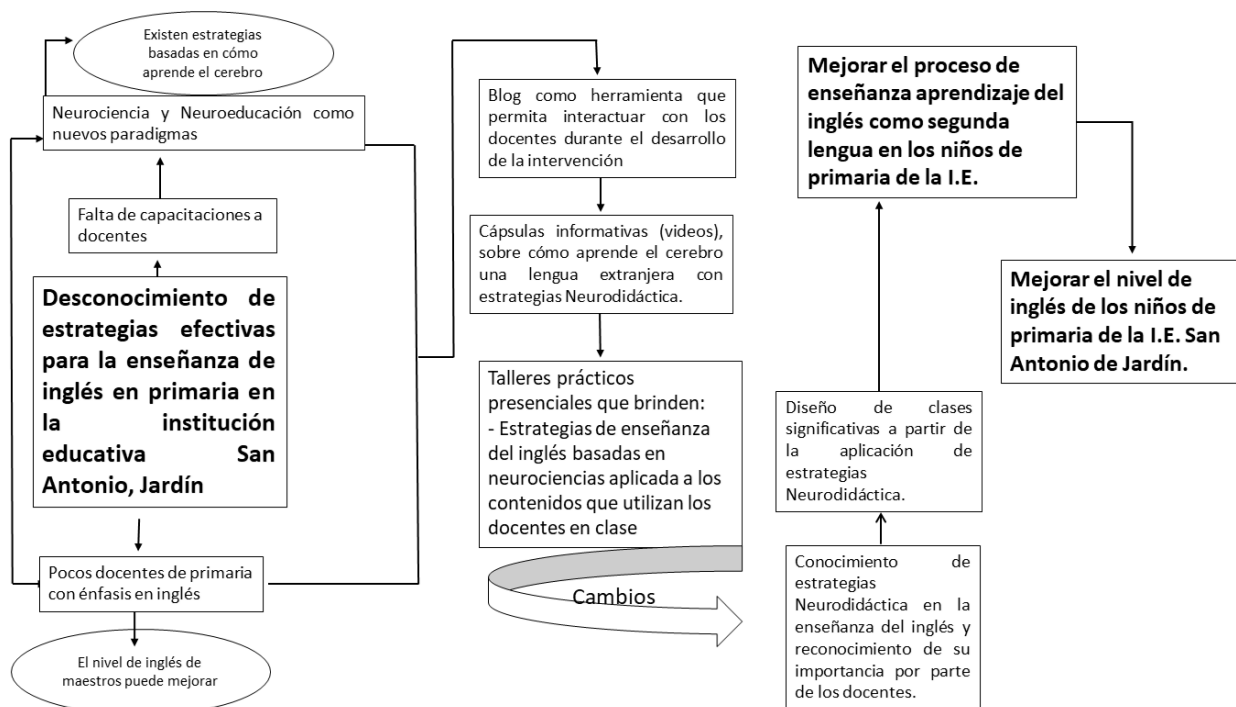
Existen estrategias basadas en cómo aprende el cerebro

Neurociencia y Neuroeducación como nuevos paradigmas

Falta de capacitaciones a docentes

Desconocimiento de estrategias efectivas para la enseñanza de inglés en primaria en la institución educativa San Antonio, Jardín

Pocos docentes de primaria con énfasis en inglés

El nivel de inglés de maestros puede mejorar

Blog como herramienta que permita interactuar con los docentes durante el desarrollo de la intervención

Cápsulas informativas (videos), sobre cómo aprende el cerebro una lengua extranjera con estrategias Neurodidáctica.

Talleres prácticos presenciales que brinden:
- Estrategias de enseñanza del inglés basadas en neurociencias aplicada a los contenidos que utilizan los docentes en clase

Cambios

Mejorar el proceso de enseñanza aprendizaje del inglés como segunda lengua en los niños de primaria de la I.E.

Diseño de clases significativas a partir de la aplicación de estrategias Neurodidáctica.

Conocimiento de estrategias Neurodidáctica en la enseñanza del inglés y reconocimiento de su importancia por parte de los docentes.

Mejorar el nivel de inglés de los niños de primaria de la I.E. San Antonio de Jardín.